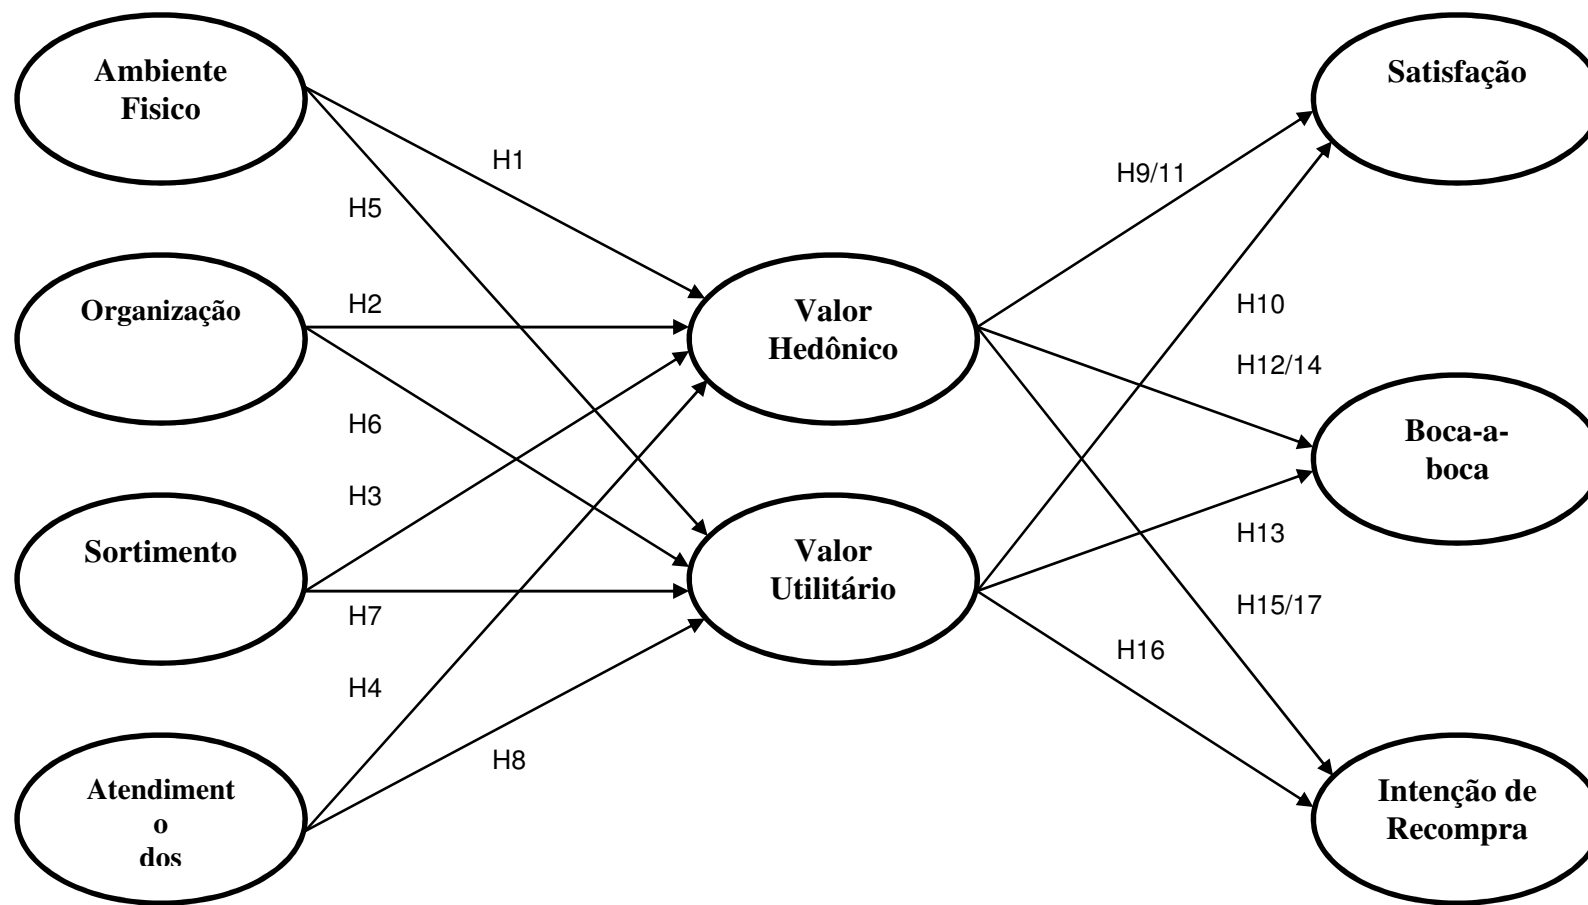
Ambiente Fisico

Organização

Sortimento

Atendiment
o
dos

H1

H5

H2

H6

H3

H7

H4

H8

Valor Hedônico

Valor Utilitário

H9/11

H10

H12/14

H13

H15/17

H16

Satisfação

Boca-a-boca

Intenção de Recompra